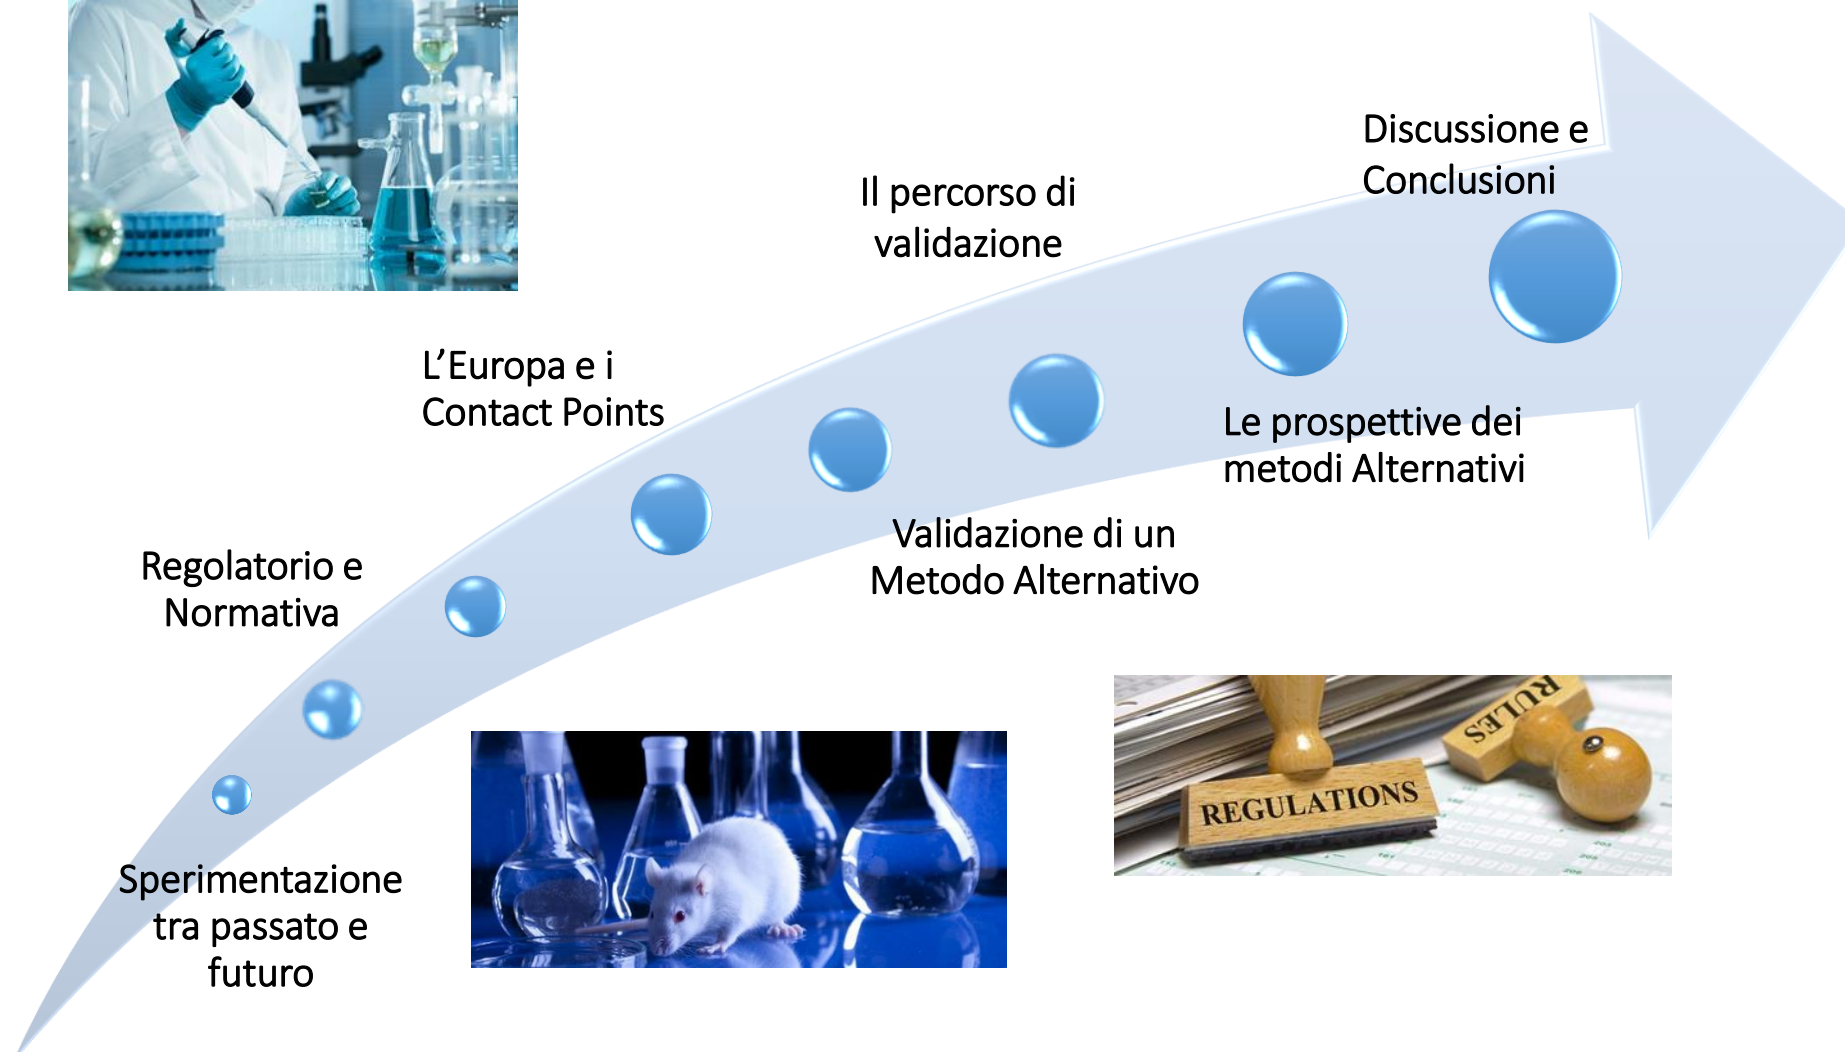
Sperimentazione tra passato e futuro

Regolatorio e Normativa

L'Europa e i Contact Points

Il percorso di validazione

Validazione di un Metodo Alternativo

Le prospettive dei metodi Alternativi

Discussione e Conclusioni

REGULATIONS

RULES